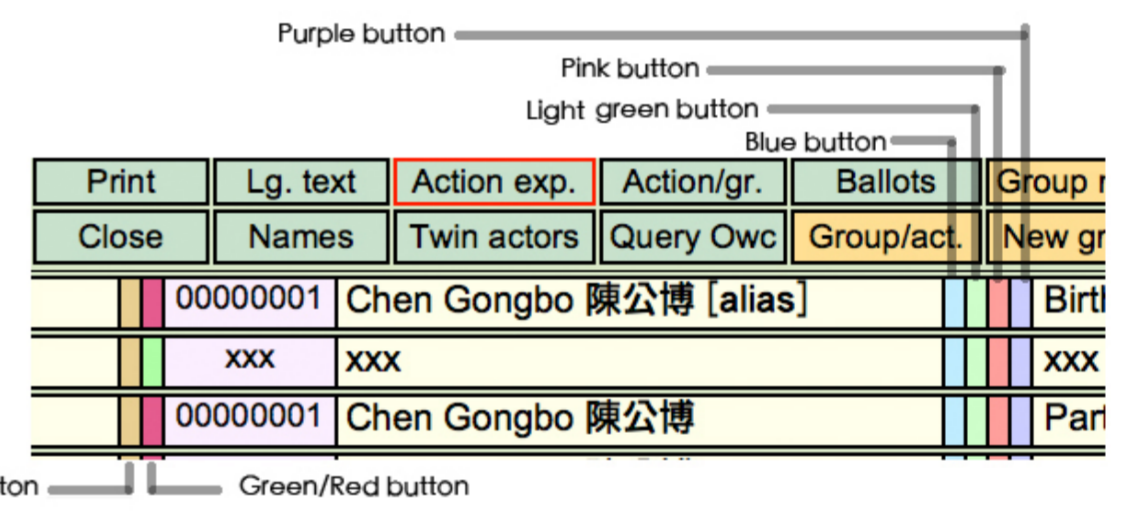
Purple button

Pink button

Light green button

Blue button

| Print | Lg. text | Action exp. | Action/gr. | Ballots | Group r |
|---|---|---|---|---|---|
| Close | Names | Twin actors | Query Owc | Group/act. | New gr |

00000001 Chen Gongbo 陳公博 [alias] Birtl

xxx xxx xxx

00000001 Chen Gongbo 陳公博 Part

ton

Green/Red button